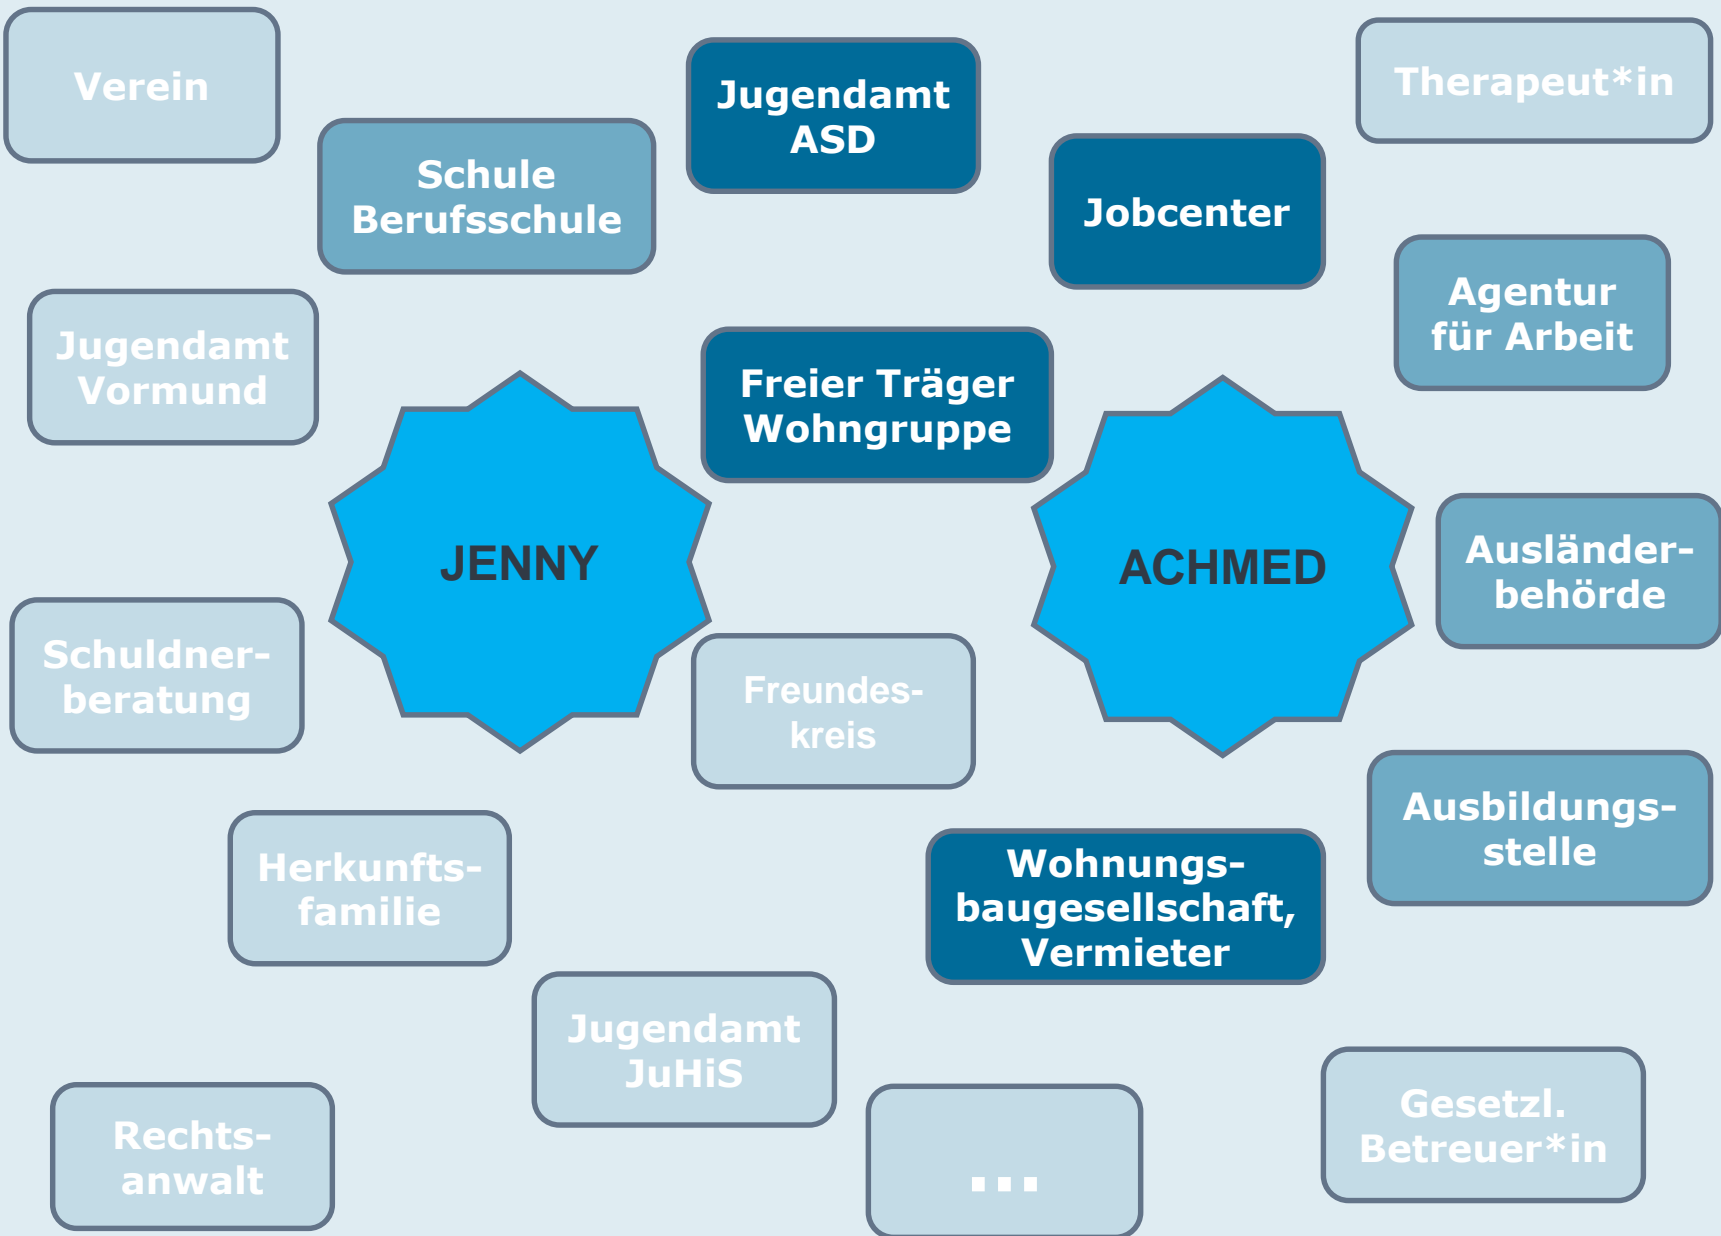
Verein

Jugendamt ASD

Therapeut*in

Schule Berufsschule

Jobcenter

Agentur für Arbeit

Jugendamt Vormund

Freier Träger Wohngruppe

JENNY

ACHMED

Ausländerbehörde

Schuldnerberatung

Freundeskreis

Ausbildungsstelle

Herkunftsfamilie

Wohnungsbaugesellschaft, Vermieter

Jugendamt JuHiS

Gesetzl. Betreuer*in

Rechtsanwalt

...